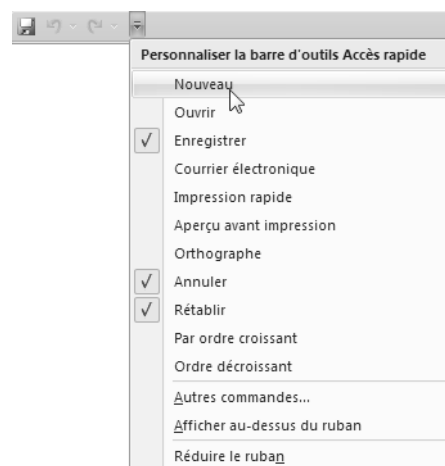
Personnaliser la barre d'outils Accès rapide

Nouveau

Ouvrir

√ Enregistrer

Courrier électronique

Impression rapide

Aperçu avant impression

Orthographe

√ Annuler

√ Rétablir

Par ordre croissant

Ordre décroissant

Autres commandes...

Afficher au-dessus du ruban

Réduire le ruban